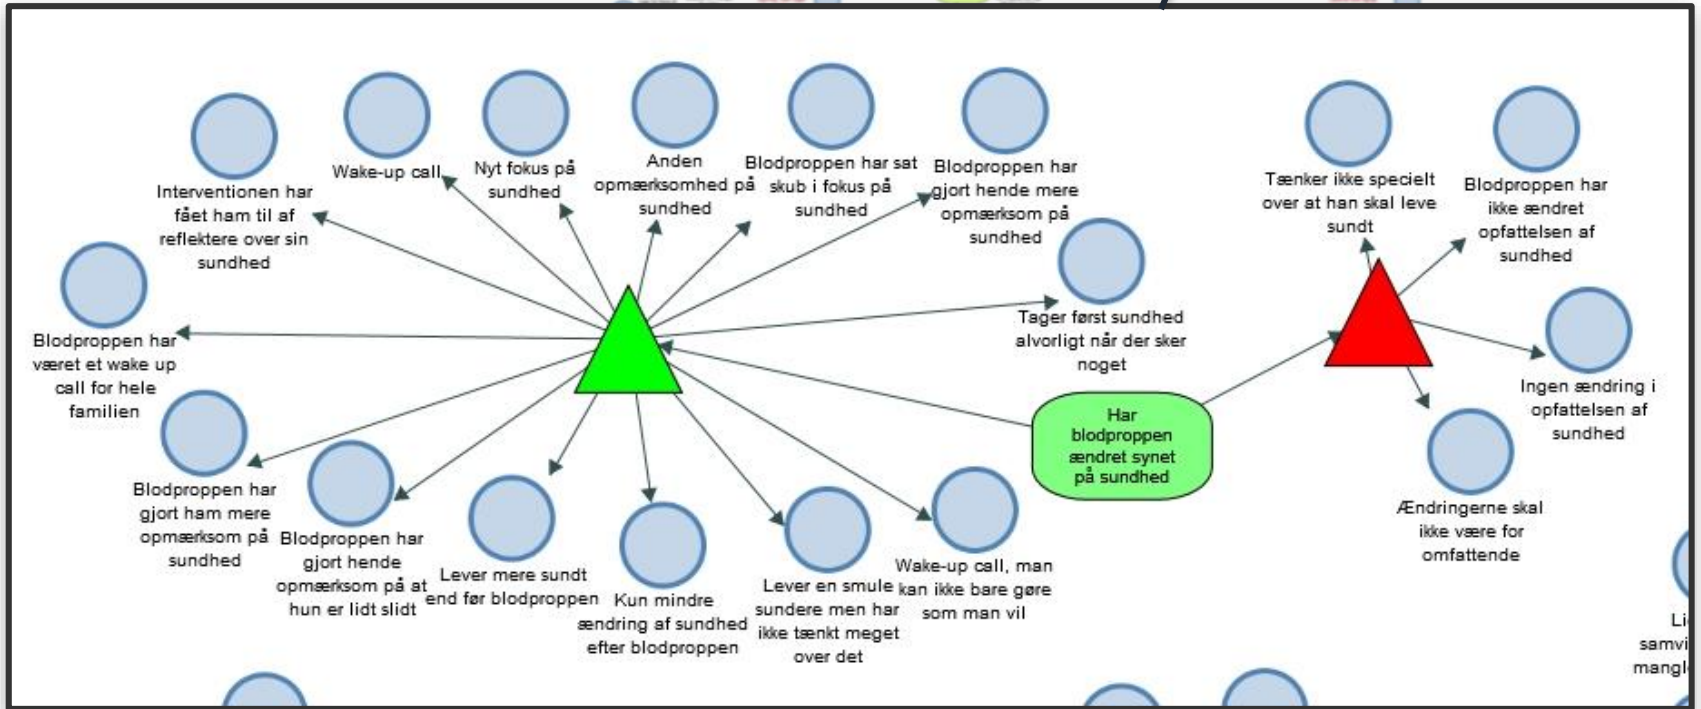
Interventionen har fået ham til af reflektere over sin sundhed

Wake-up call

Nyt fokus på sundhed

Anden opmærksomhed på sundhed

Blodproppen har sat skub i fokus på sundhed

Blodproppen har gjort hende mere opmærksom på sundhed

Tager først sundhed alvorligt når der sker noget

Blodproppen har været et wake up call for hele familien

Blodproppen har gjort ham mere opmærksom på sundhed

Blodproppen har gjort hende opmærksom på at hun er lidt slidt

Lever mere sundt end før blodproppen

Kun mindre ændring af sundhed efter blodproppen

Lever en smule sundere men har ikke tænkt meget over det

Wake-up call, man kan ikke bare gøre som man vil

Har blodproppen ændret synet på sundhed

Tænker ikke specielt over at han skal leve sundt

Blodproppen har ikke ændret opfattelsen af sundhed

Ingen ændring i opfattelsen af sundhed

Ændringerne skal ikke være for omfattende

Li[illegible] samvi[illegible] mangl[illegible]